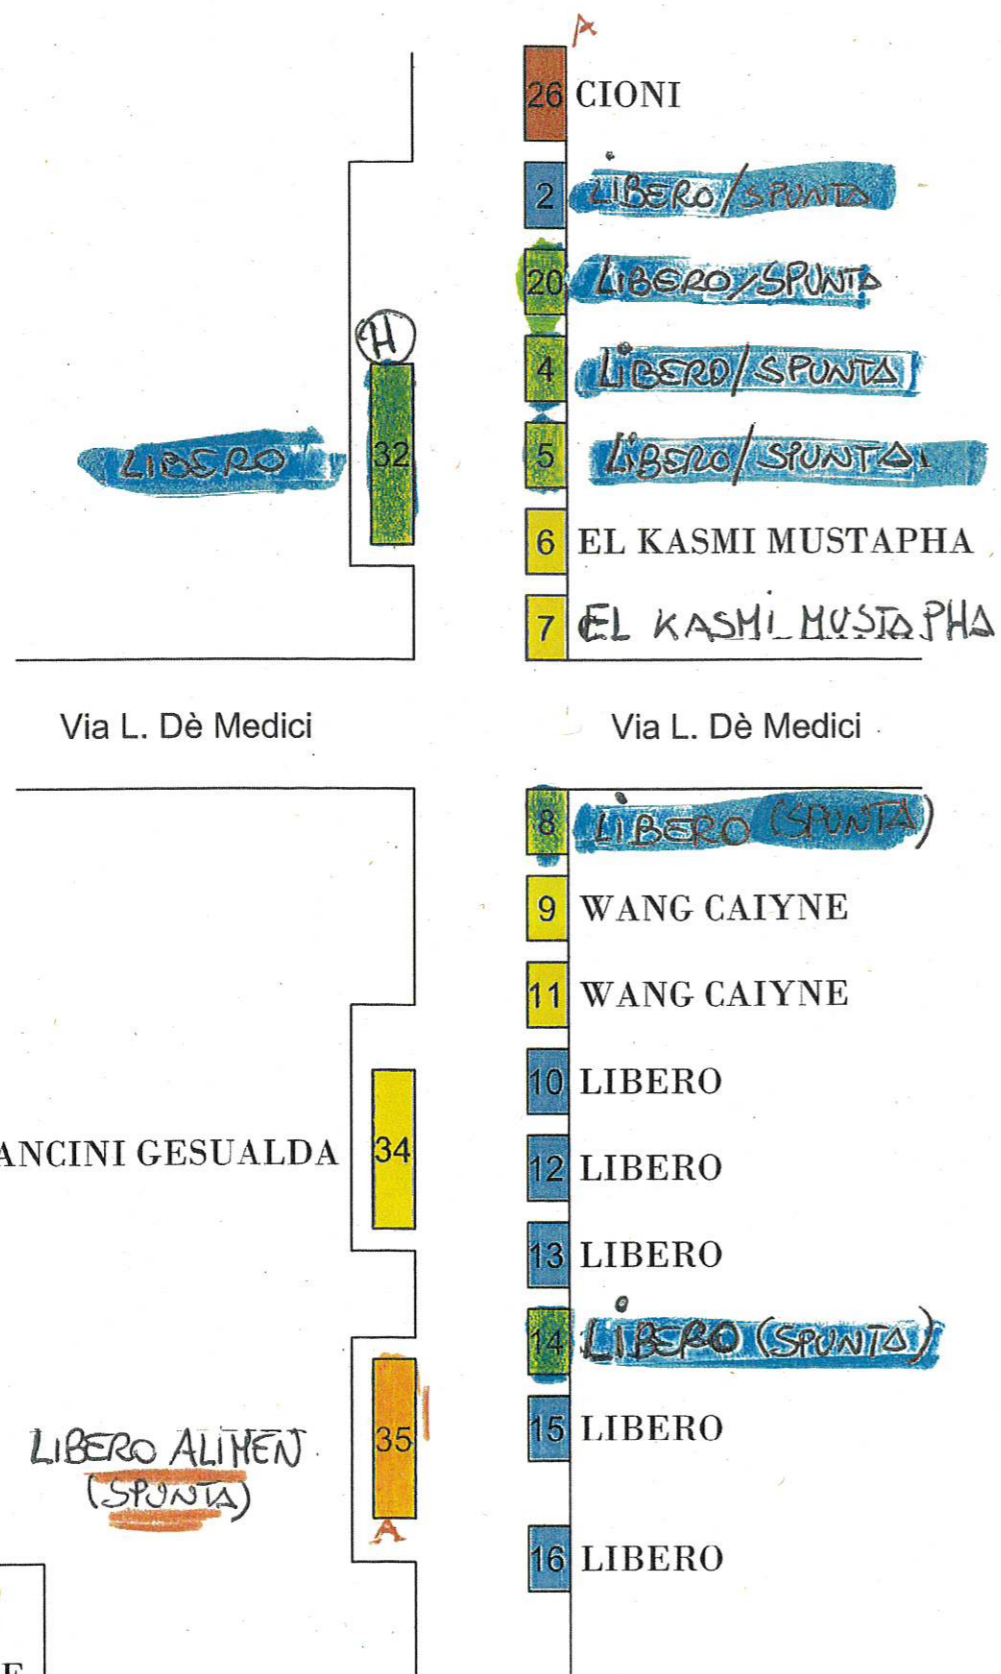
A

26 CIONI

2 LIBERO/SPUNTA

20 LIBERO/SPUNTA

H

4 LIBERO/SPUNTA

LIBERO 32

5 LIBERO/SPUNTA

6 EL KASMI MUSTAPHA

7 EL KASMI MUSTAPHA

Via L. Dè Medici

Via L. Dè Medici

8 LIBERO (SPUNTA)

9 WANG CAIYNE

11 WANG CAIYNE

10 LIBERO

ANCINI GESUALDA 34

12 LIBERO

13 LIBERO

14 LIBERO (SPUNTA)

LIBERO ALIMENT (SPUNTA) 35

15 LIBERO

A

16 LIBERO

E